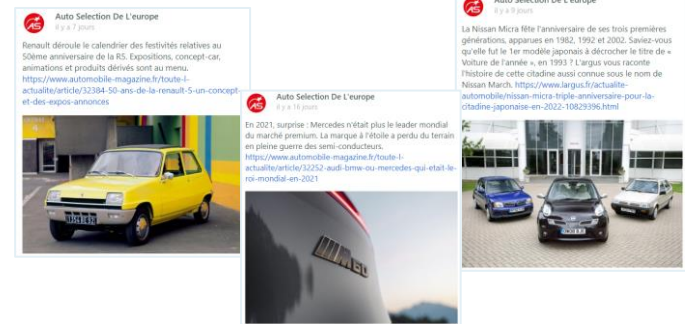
Auto Selection De L'europe
il y a 7 jours

Renault déroule le calendrier des festivités relatives au 50ème anniversaire de la R5. Expositions, concept-car, animations et produits dérivés sont au menu.
https://www.automobile-magazine.fr/toute-l-actualite/article/32384-50-ans-de-la-renault-5-un-concept-et-des-expos-annonces

Auto Selection De L'europe
il y a 16 jours

En 2021, surprise : Mercedes n'était plus le leader mondial du marché premium. La marque à l'étoile a perdu du terrain en pleine guerre des semi-conducteurs.
https://www.automobile-magazine.fr/toute-l-actualite/article/32252-audi-bmw-ou-mercedes-qui-etait-le-roi-mondial-en-2021

Auto Selection De L'europe
il y a 9 jours

La Nissan Micra fête l'anniversaire de ses trois premières générations, apparues en 1982, 1992 et 2002. Saviez-vous qu'elle fut le 1er modèle japonais à décrocher le titre de « Voiture de l'année », en 1993 ? L'argus vous raconte l'histoire de cette citadine aussi connue sous le nom de Nissan March.
https://www.largus.fr/actualite-automobile/nissan-micra-triple-anniversaire-pour-la-citadine-japonaise-en-2022-10829396.html